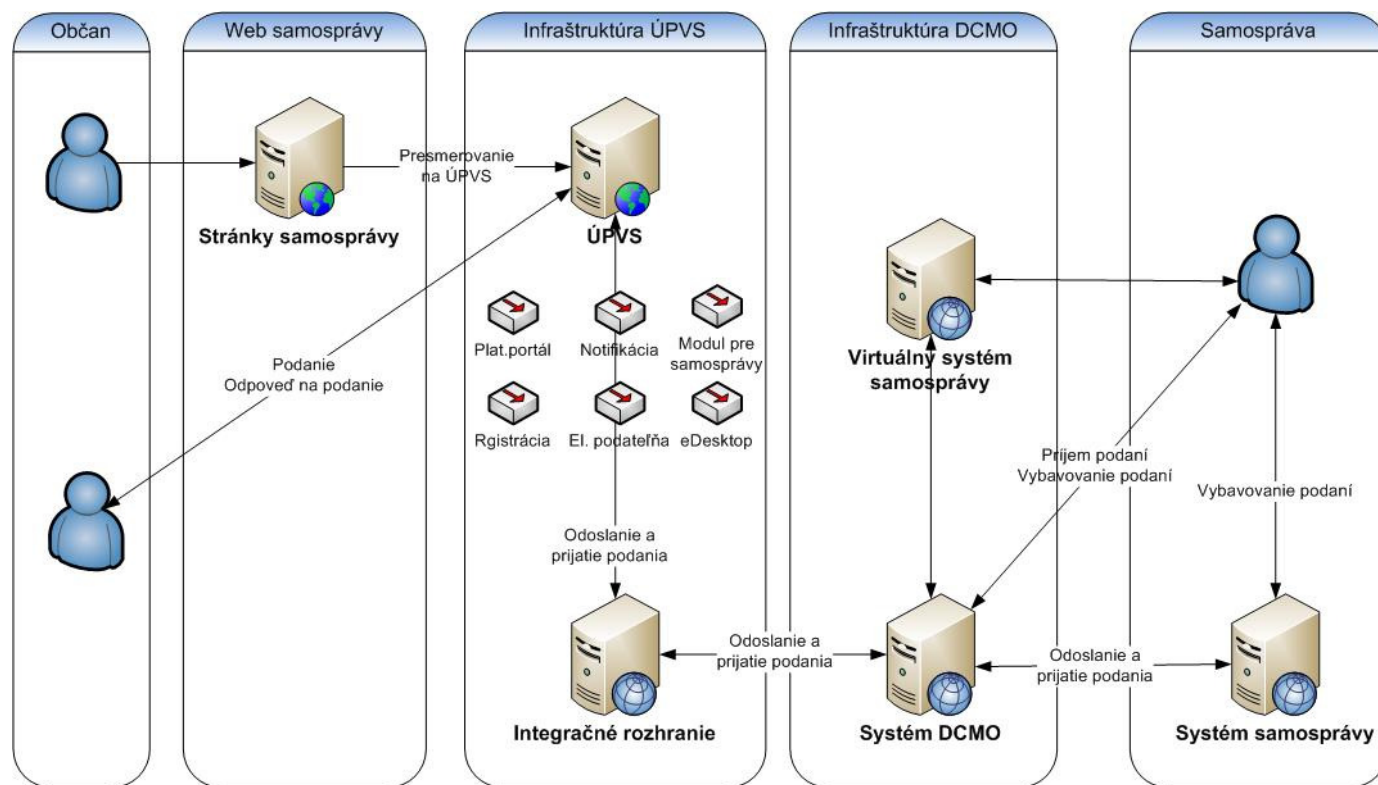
Občan

Web samosprávy

Infraštruktúra ÚPVS

Infraštruktúra DCMO

Samospráva

Presmerovanie na ÚPVS

Stránky samosprávy

ÚPVS

Plat.portál

Notifikácia

Modul pre samosprávy

Rgistrácia

El. podateľňa

eDesktop

Podanie
Odpoveď na podanie

Virtuálny systém samosprávy

Príjem podaní
Vybavovanie podaní

Vybavovanie podaní

Odoslanie a prijatie podania

Odoslanie a prijatie podania

Odoslanie a prijatie podania

Integračné rozhranie

Systém DCMO

Systém samosprávy